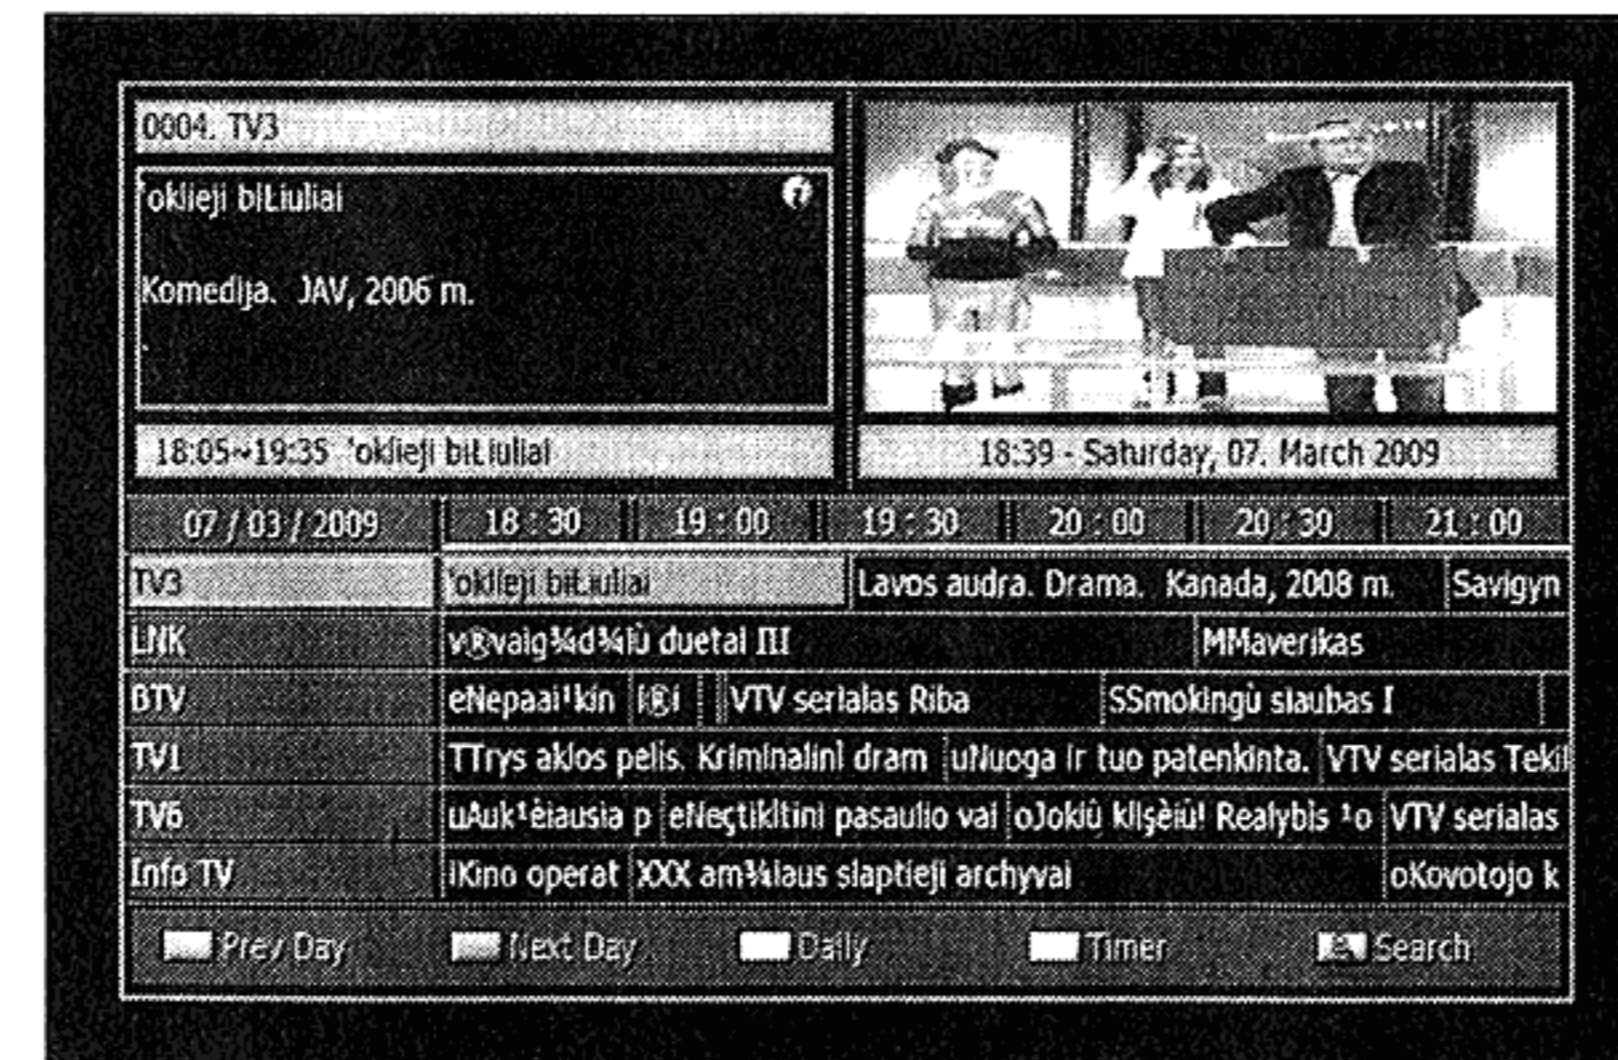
0004. TV3

'oklieji biŁiuliai

Komedija. JAV, 2006 m.

18:05~19:35 'oklieji biŁiuliai

18:39 - Saturday, 07. March 2009

| 07 / 03 / 2009 | 18 : 30 | 19 : 00 | 19 : 30 | 20 : 00 | 20 : 30 | 21 : 00 |
|---|---|---|---|---|---|---|
| TV3 | 'oklieji biŁiuliai | Lavos audra. Drama. Kanada, 2008 m. | Savigyn |
| LNK | v®vaig¾d¾iû duetai III | MMaverikas |
| BTV | eNepaai¹kin | I®i | VTV serialas Riba | SSmokingû siaubas I |
| TV1 | TTrys aklos pelis. Kriminalinì dram | uNuoga ir tuo patenkinta. | VTV serialas Tekil |
| TV6 | uAuk¹èiausia p | eNeçtikltini pasaulio vai | oJokiû klişèiû! Realybis ¹o | VTV serialas |
| Info TV | IKino operat | XXX am¾iaus slaptieji archyvai | oKovotojo k |

Prev Day Next Day Daily Timer Search